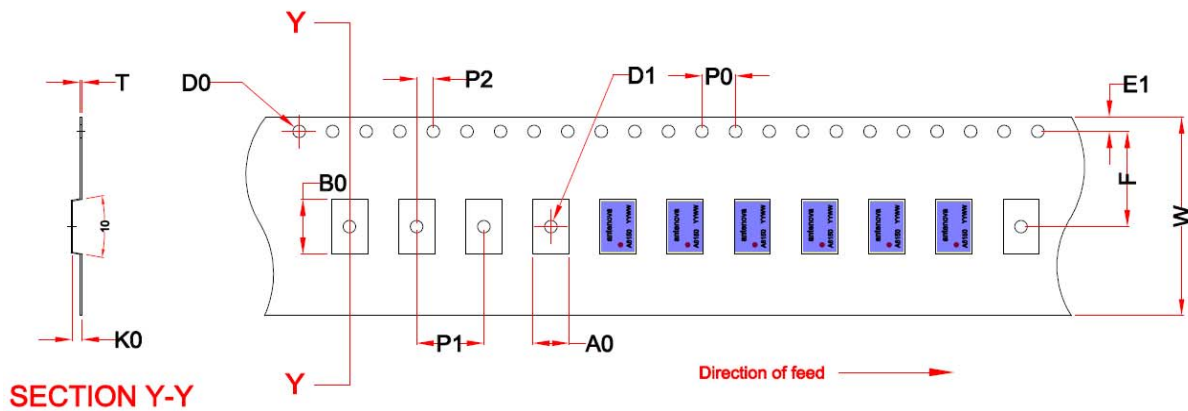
T

10

K0

SECTION Y-Y

Y

Y

D0

P2

D1

P0

E1

B0

F

W

antenova A5150 YYWW

antenova A5150 YYWW

antenova A5150 YYWW

antenova A5150 YYWW

antenova A5150 YYWW

antenova A5150 YYWW

P1

A0

Direction of feed